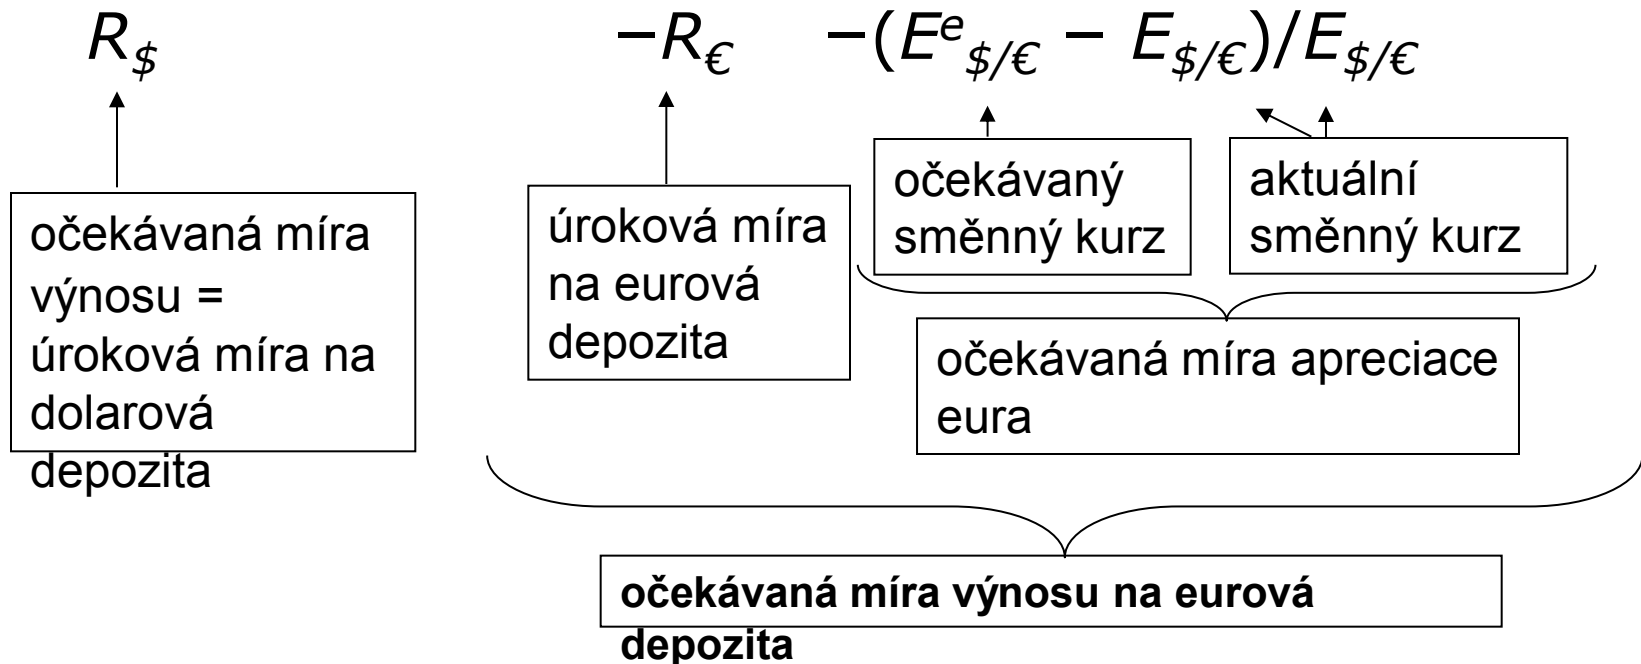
$R_{\$}$ $-R_{€}$ $-(E^{e}_{\$/€} - E_{\$/€})/E_{\$/€}$

očekávaná míra výnosu = úroková míra na dolarová depozita

úroková míra na eurová depozita

očekávaný směnný kurz

aktuální směnný kurz

očekávaná míra apreciace eura

**očekávaná míra výnosu na eurová depozita**